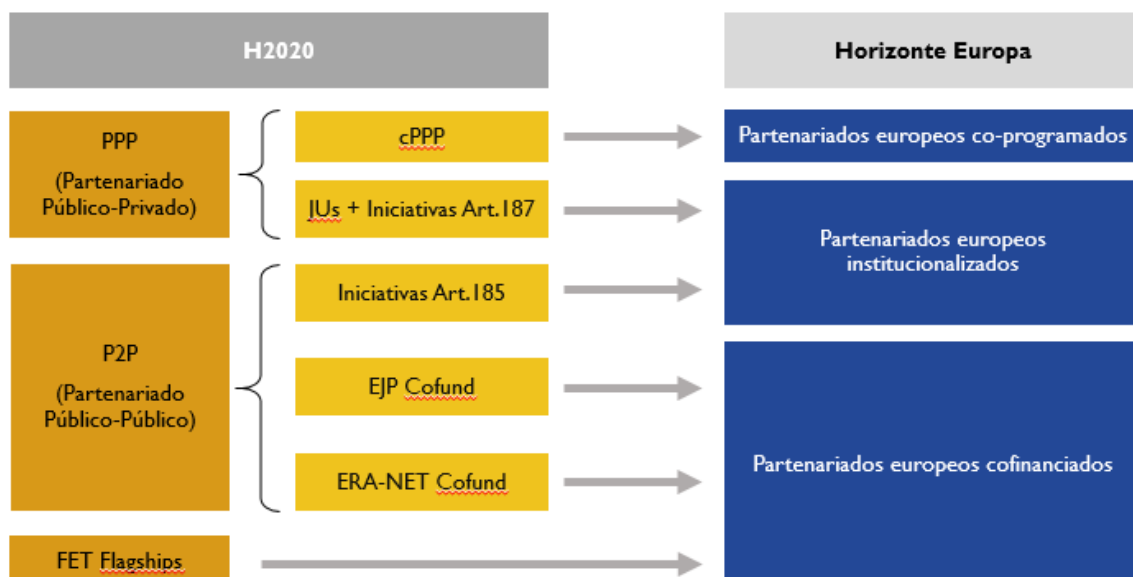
H2020

Horizonte Europa

PPP

(Partenariado Público-Privado)

cPPP

JUs + Iniciativas Art.187

P2P

(Partenariado Público-Público)

Iniciativas Art.185

EJP Cofund

ERA-NET Cofund

FET Flagships

Partenariados europeos co-programados

Partenariados europeos institucionalizados

Partenariados europeos cofinanciados